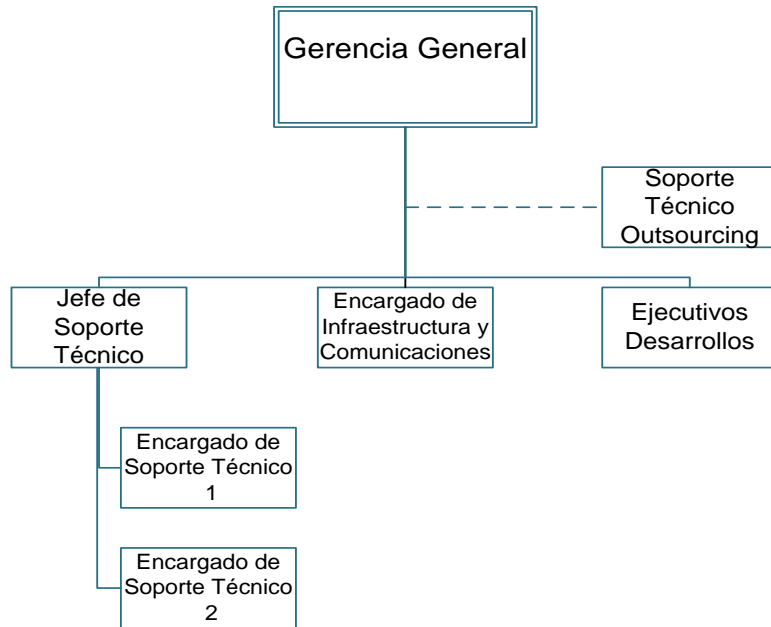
Gerencia General

Soporte Técnico Outsourcing

Jefe de Soporte Técnico

Encargado de Infraestructura y Comunicaciones

Ejecutivos Desarrollos

Encargado de Soporte Técnico 1

Encargado de Soporte Técnico 2